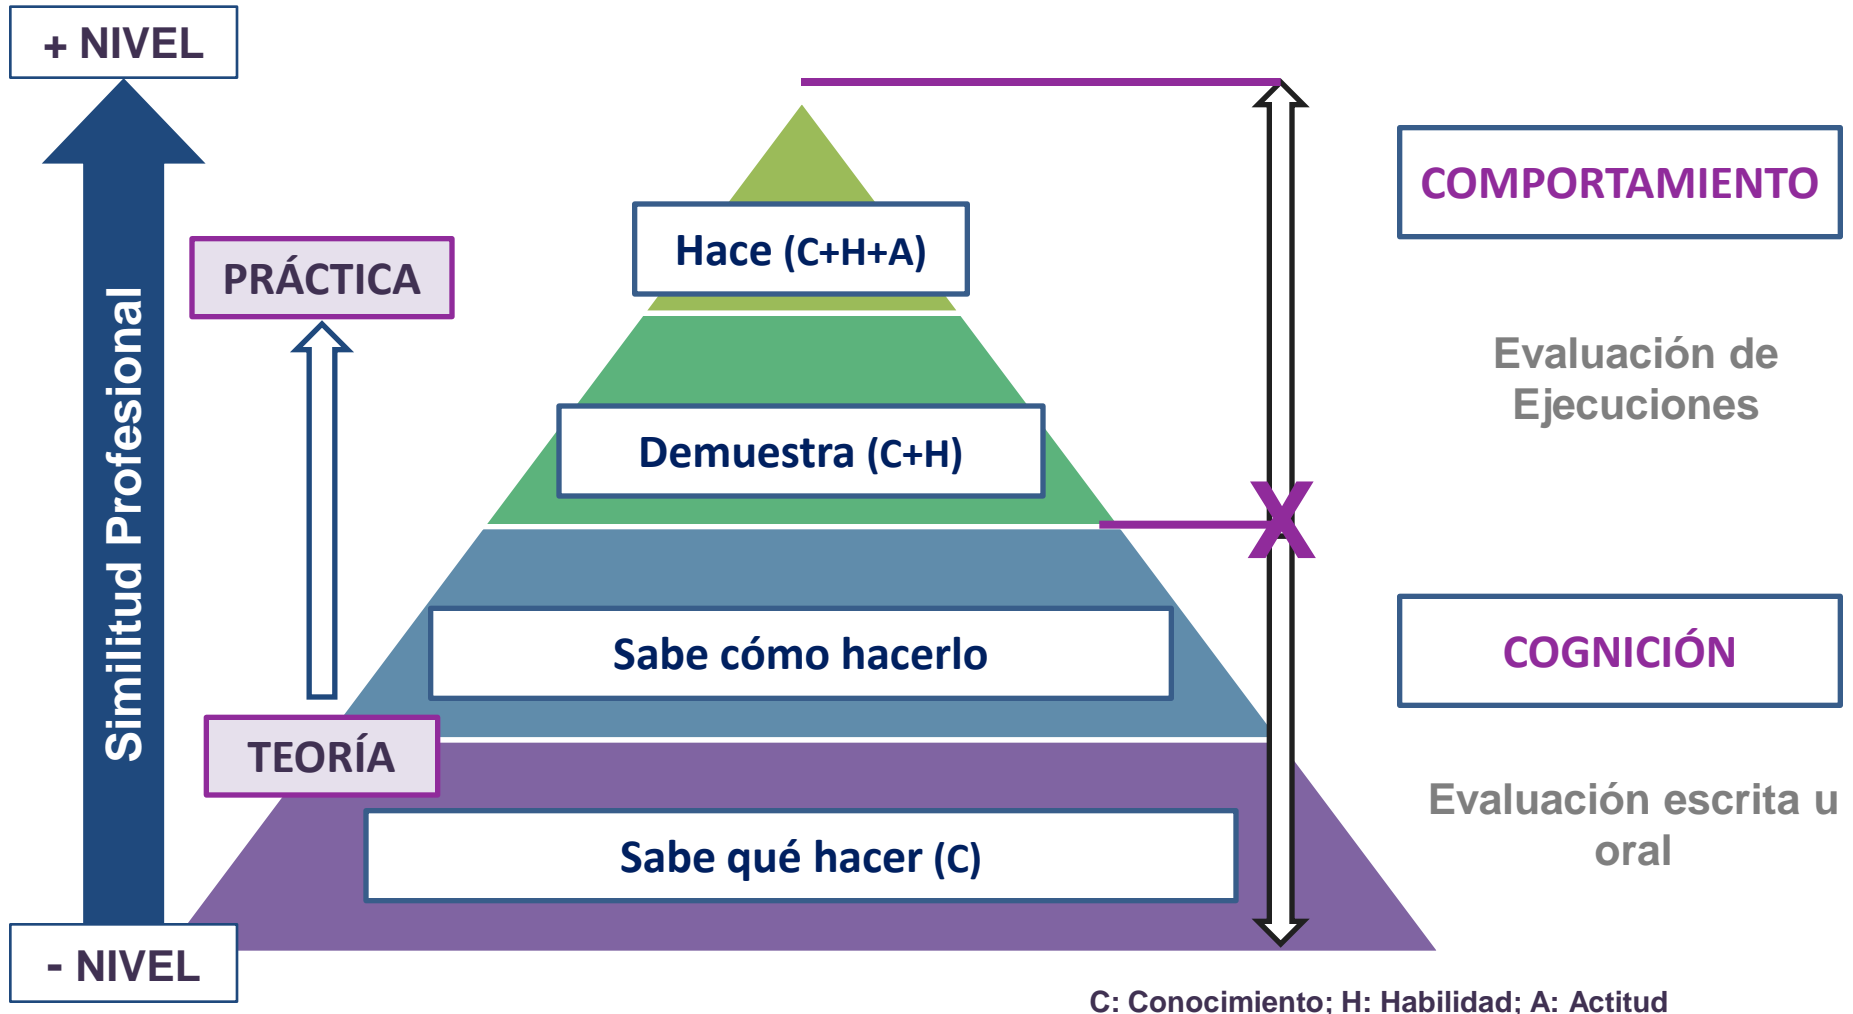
+ NIVEL

Similitud Profesional

PRÁCTICA

TEORÍA

- NIVEL

Hace (C+H+A)

Demuestra (C+H)

Sabe cómo hacerlo

Sabe qué hacer (C)

X

COMPORTAMIENTO

Evaluación de Ejecuciones

COGNICIÓN

Evaluación escrita u oral

C: Conocimiento; H: Habilidad; A: Actitud